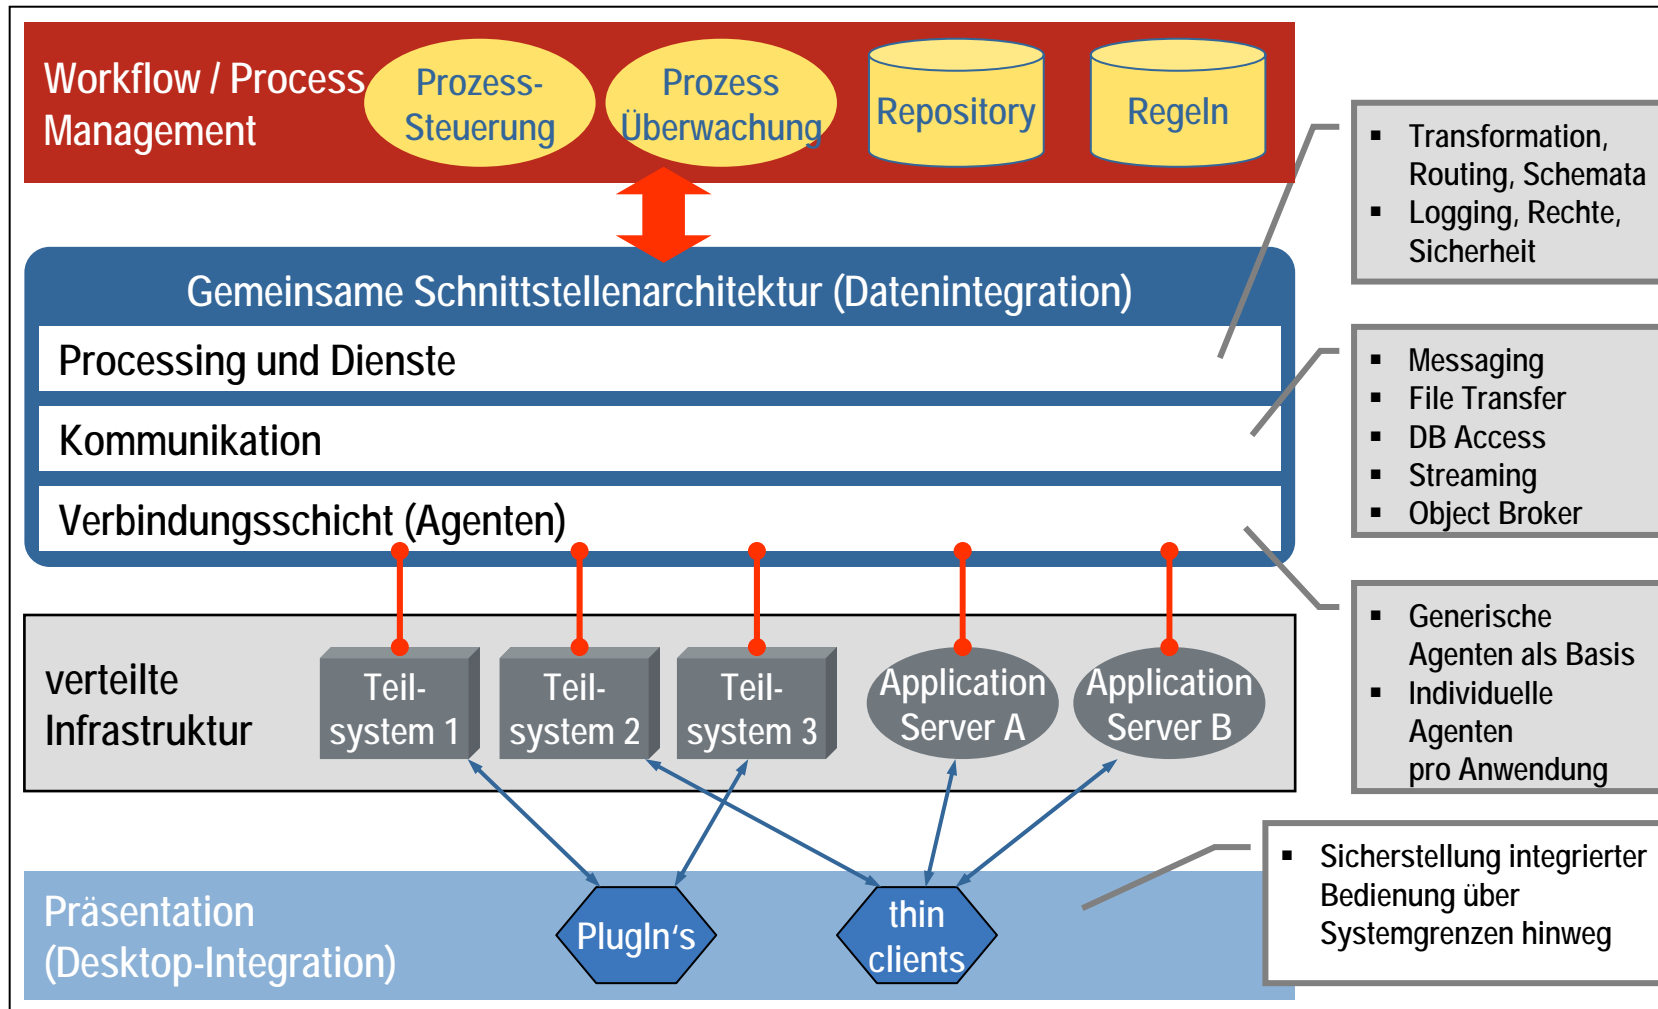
Workflow / Process Management

Prozess-Steuerung

Prozess Überwachung

Repository

Regeln

Gemeinsame Schnittstellenarchitektur (Datenintegration)

Processing und Dienste

Kommunikation

Verbindungsschicht (Agenten)

verteilte Infrastruktur

Teil-system 1

Teil-system 2

Teil-system 3

Application Server A

Application Server B

Präsentation (Desktop-Integration)

PlugIn's

thin clients

- Transformation, Routing, Schemata
- Logging, Rechte, Sicherheit

- Messaging
- File Transfer
- DB Access
- Streaming
- Object Broker

- Generische Agenten als Basis
- Individuelle Agenten pro Anwendung

- Sicherstellung integrierter Bedienung über Systemgrenzen hinweg